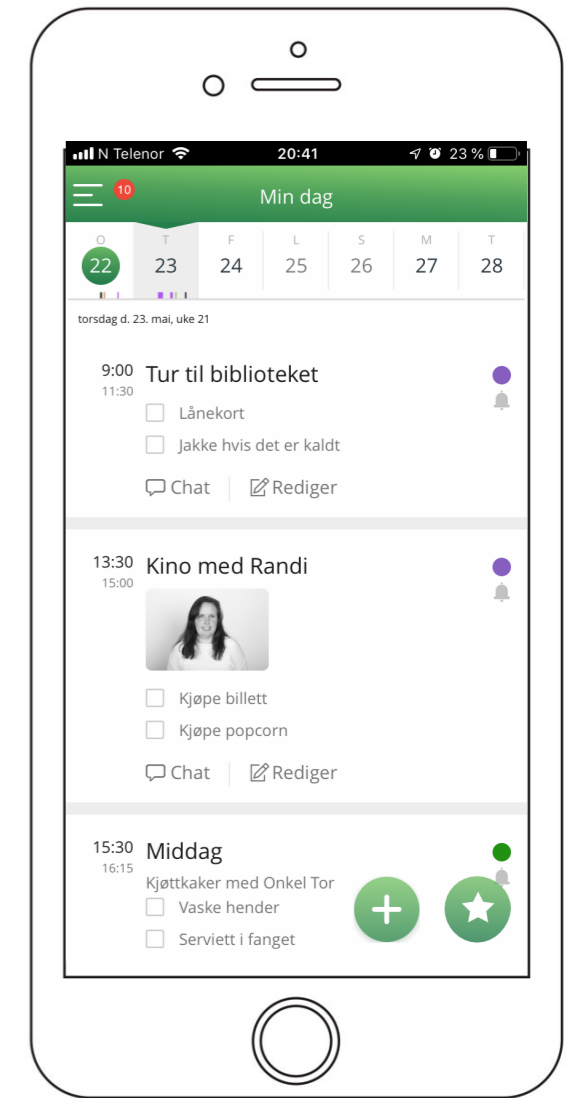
N Telenor 20:41 23 %

10 Min dag

| O | T | F | L | S | M | T |
|---|---|---|---|---|---|---|
| 22 | 23 | 24 | 25 | 26 | 27 | 28 |

torsdag d. 23. mai, uke 21

9:00
11:30
Tur til biblioteket
Lånekort
Jakke hvis det er kaldt
Chat Rediger

13:30
15:00
Kino med Randi
Kjøpe billett
Kjøpe popcorn
Chat Rediger

15:30
16:15
Middag
Kjøttkaker med Onkel Tor
Vaske hender
Serviett i fanget